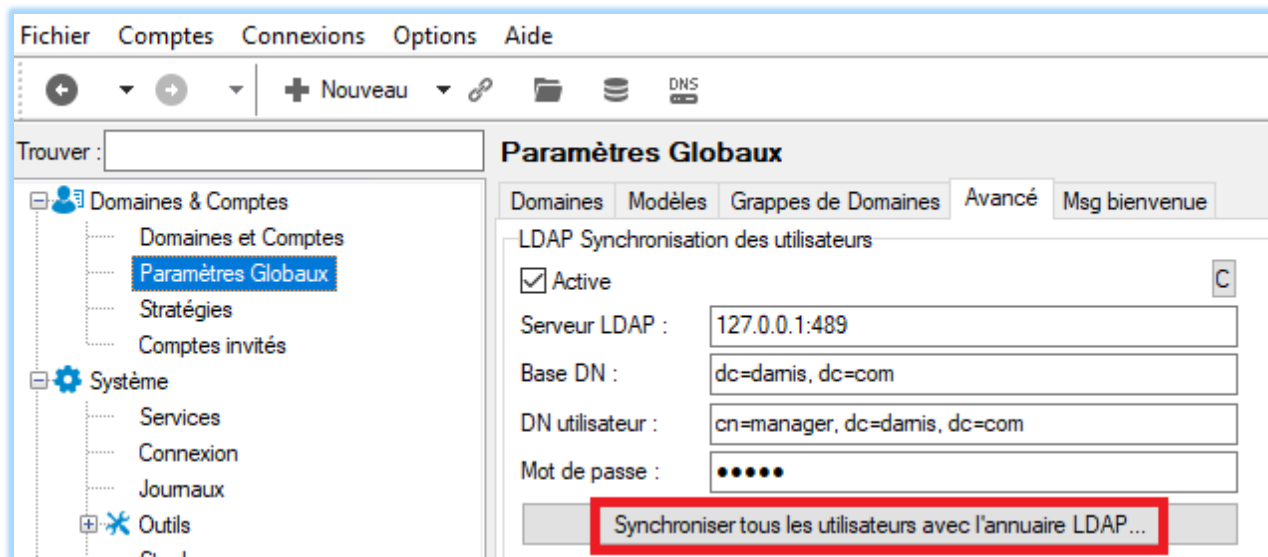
Fichier Comptes Connexions Options Aide

Nouveau

DNS

Trouver :

Paramètres Globaux

Domaines & Comptes
Domaines et Comptes
Paramètres Globaux
Stratégies
Comptes invités
Système
Services
Connexion
Journaux
Outils

Domaines | Modèles | Grappes de Domaines | Avancé | Msg bienvenue

LDAP Synchronisation des utilisateurs

Active

C

Serveur LDAP : 127.0.0.1:489

Base DN : dc=damis, dc=com

DN utilisateur : cn=manager, dc=damis, dc=com

Mot de passe : •••••

Synchroniser tous les utilisateurs avec l'annuaire LDAP...